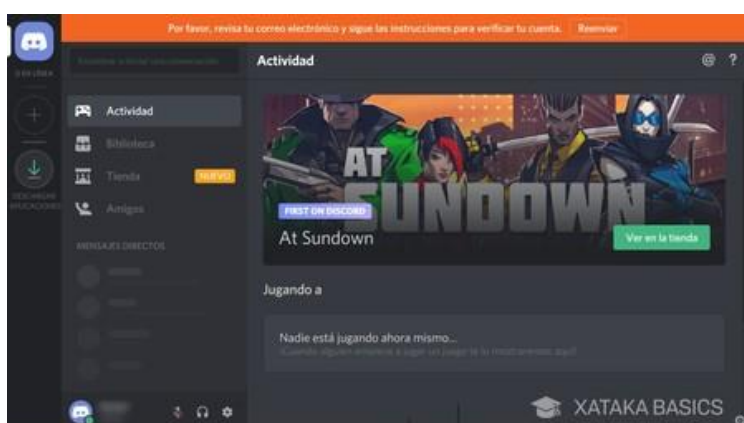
Por favor, revisa tu correo electrónico y sigue las instrucciones para verificar tu cuenta. Reenviar

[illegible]

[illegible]

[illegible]

Actividad

Actividad

Biblioteca

Tienda NUEVO

Amigos

MENSAJES DIRECTOS

AT SUNDOWN

FIRST ON DISCORD

At Sundown

Ver en la tienda

Jugando a

Nadie está jugando ahora mismo...

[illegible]

XATAKA BASICS